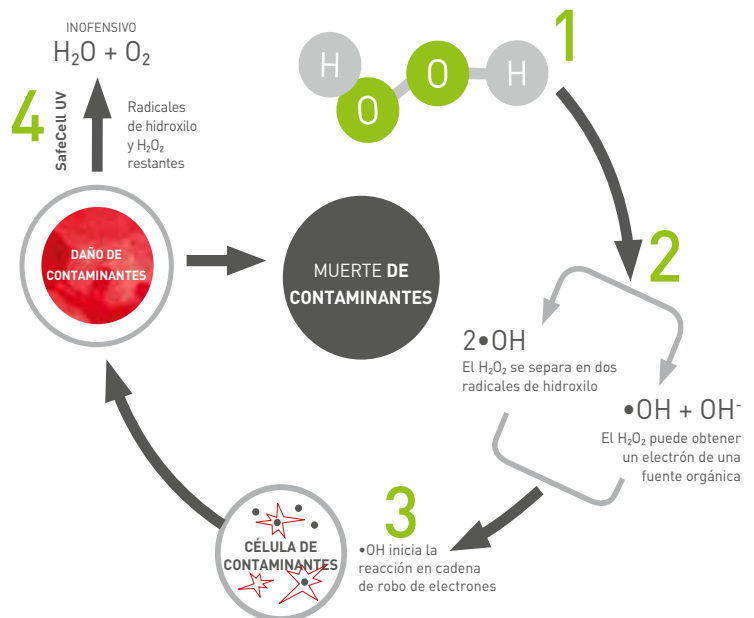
INOFENSIVO
$H_2O + O_2$

4

SafeCell UV

Radicales de hidroxilo y $H_2O_2$ restantes

H O O H

1

DAÑO DE CONTAMINANTES

MUERTE DE CONTAMINANTES

2

2•OH
El $H_2O_2$ se separa en dos radicales de hidroxilo

•OH + OH⁻
El $H_2O_2$ puede obtener un electrón de una fuente orgánica

3

•OH inicia la reacción en cadena de robo de electrones

CÉLULA DE CONTAMINANTES